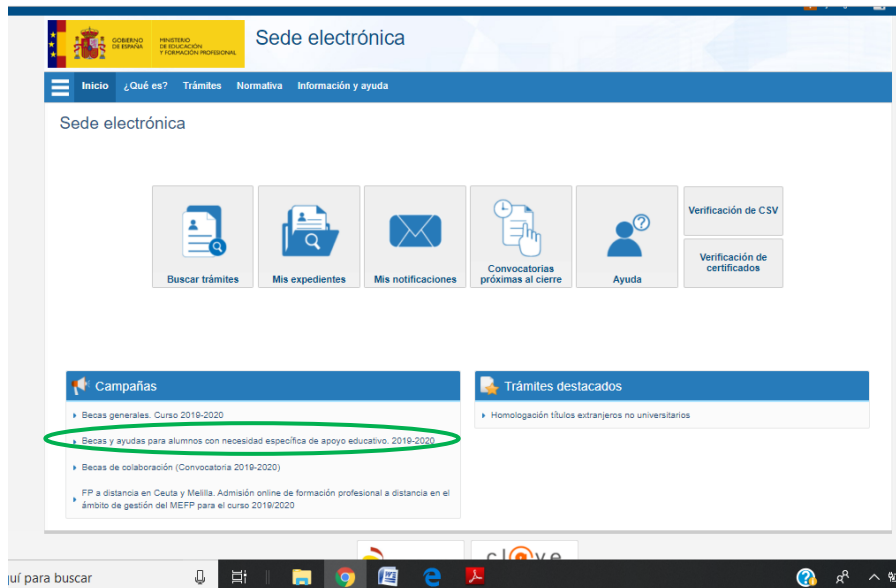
GOBIERNO DE ESPAÑA MINISTERIO DE EDUCACIÓN Y FORMACIÓN PROFESIONAL

Sede electrónica

Inicio ¿Qué es? Trámites Normativa Información y ayuda

Sede electrónica

Buscar trámites

Mis expedientes

Mis notificaciones

Convocatorias próximas al cierre

Ayuda

Verificación de CSV

Verificación de certificados

Campañas

Becas generales. Curso 2019-2020

Becas y ayudas para alumnos con necesidad específica de apoyo educativo. 2019-2020

Becas de colaboración (Convocatoria 2019-2020)

FP a distancia en Ceuta y Melilla. Admisión online de formación profesional a distancia en el ámbito de gestión del MEFP para el curso 2019/2020

Trámites destacados

Homologación títulos extranjeros no universitarios

cl@ve

quí para buscar